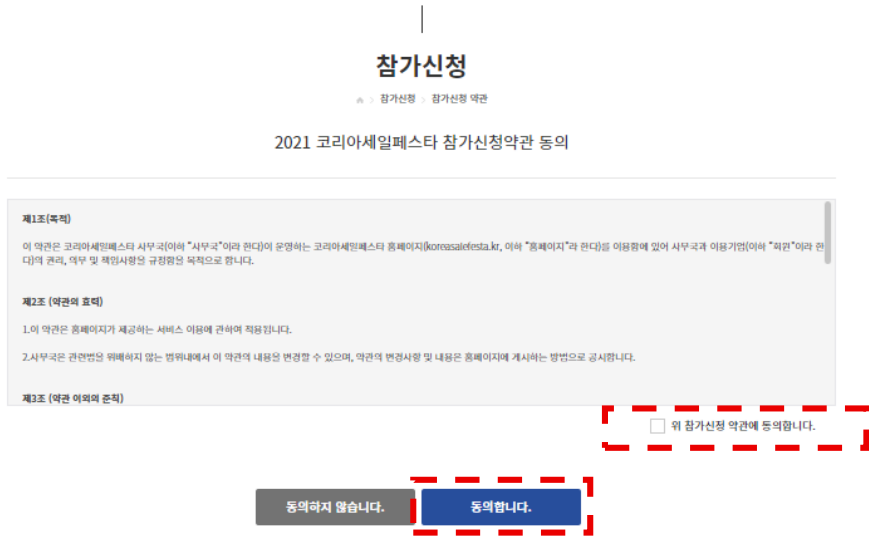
참가신청

참가신청 > 참가신청 약관

2021 코리아세일페스타 참가신청약관 동의

제1조(목적)

이 약관은 코리아세일페스타 사무국(이하 "사무국"이라 한다)이 운영하는 코리아세일페스타 홈페이지(koreasalefesta.kr, 이하 "홈페이지"라 한다)을 이용함에 있어 사무국과 이용기업(이하 "회원"이라 한다)의 권리, 의무 및 책임사항을 규정함을 목적으로 합니다.

제2조 (약관의 효력)

1.이 약관은 홈페이지가 제공하는 서비스 이용에 관하여 적용됩니다.

2.사무국은 관련법을 위배하지 않는 범위내에서 이 약관의 내용을 변경할 수 있으며, 약관의 변경사항 및 내용은 홈페이지에 게시하는 방법으로 공시합니다.

제3조 (약관 이외의 준칙)

위 참가신청 약관에 동의합니다.

동의하지 않습니다.

동의합니다.